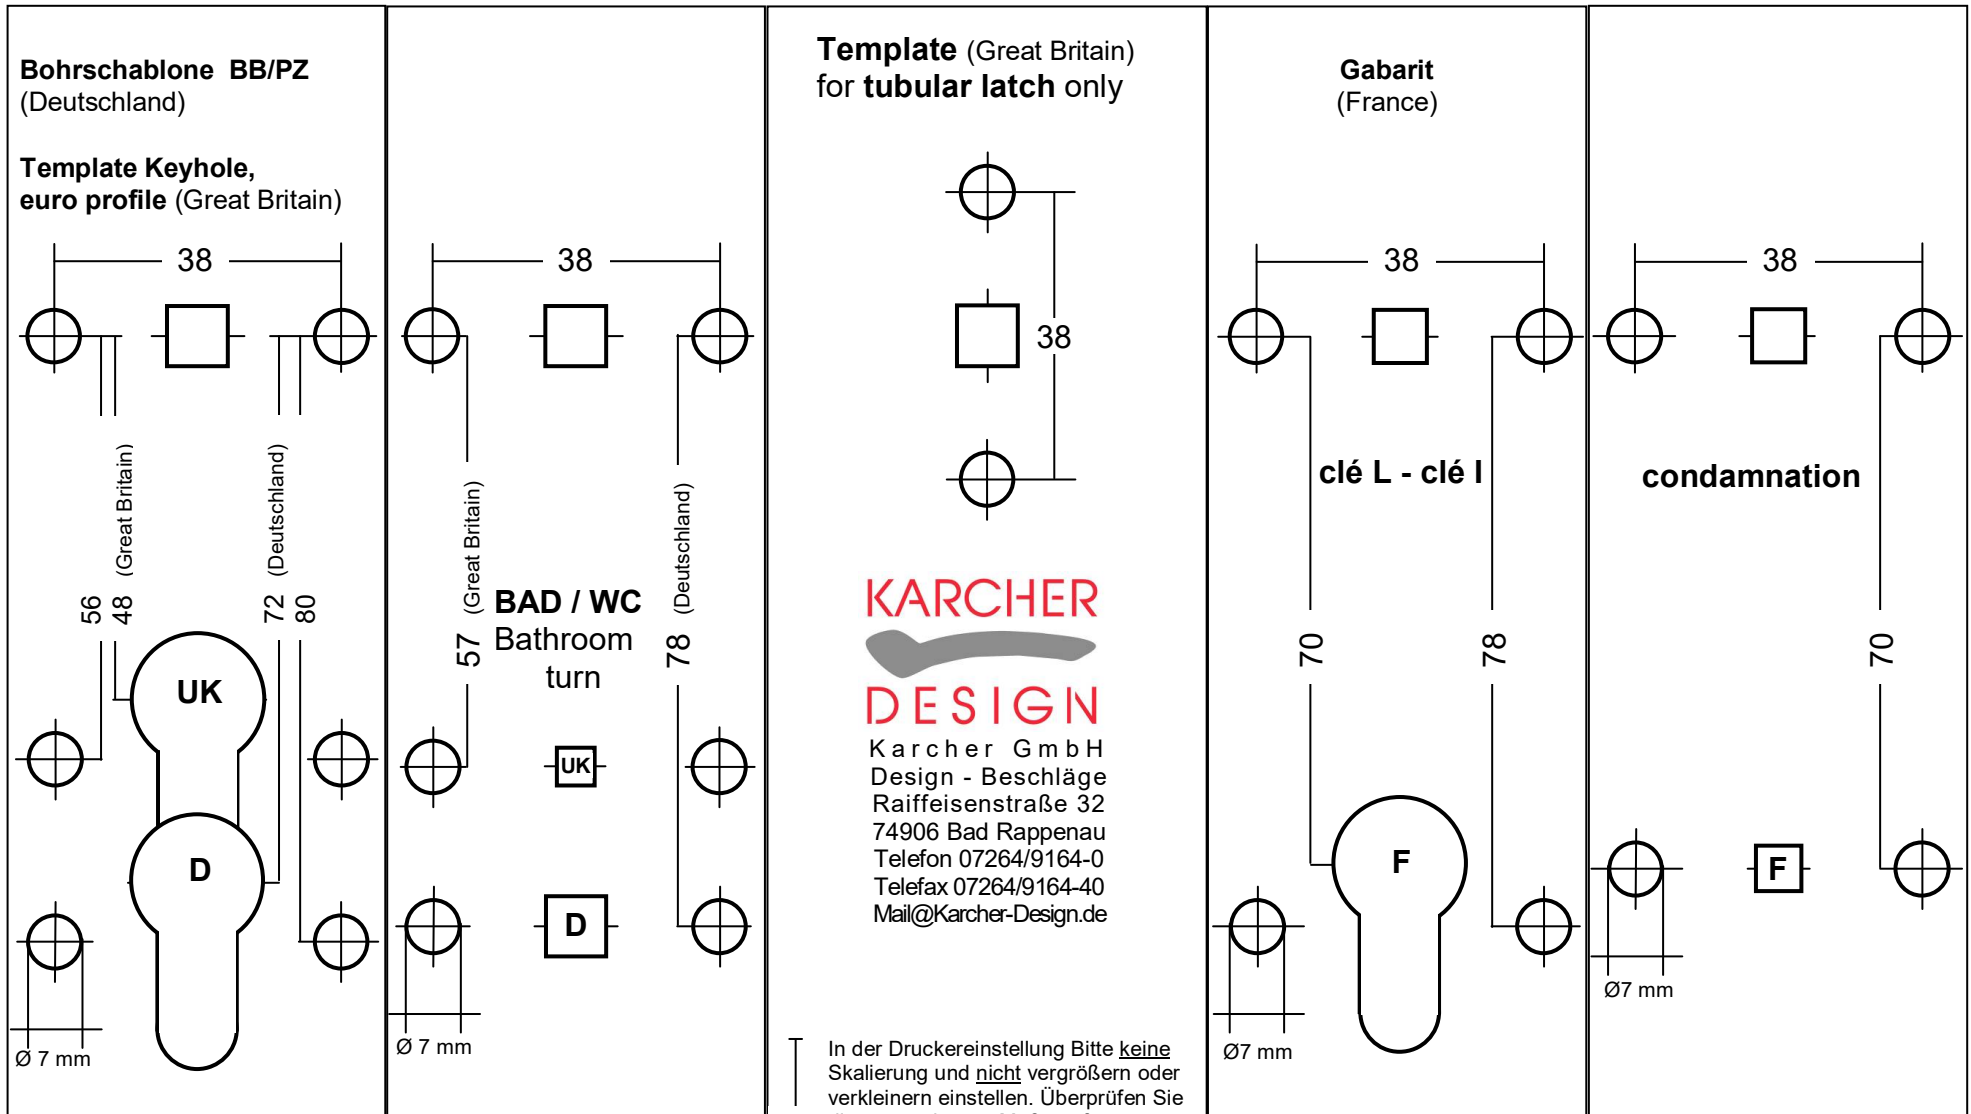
**Bohrschablone BB/PZ**
(Deutschland)

**Template Keyhole, euro profile** (Great Britain)

38

(Great Britain)
(Deutschland)

56 48
72 80

UK

D

Ø 7 mm

38

(Great Britain)
(Deutschland)

**BAD / WC**
Bathroom turn

57
78

UK

D

Ø 7 mm

**Template** (Great Britain)
for **tubular latch** only

38

KARCHER
DESIGN
Karcher GmbH
Design - Beschläge
Raiffeisenstraße 32
74906 Bad Rappenau
Telefon 07264/9164-0
Telefax 07264/9164-40
Mail@Karcher-Design.de

In der Druckereinstellung Bitte keine Skalierung und nicht vergrößern oder verkleinern einstellen. Überprüfen Sie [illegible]

**Gabarit**
(France)

38

**clé L - clé I**

70
78

F

Ø7 mm

38

**condamnation**

70

F

Ø7 mm